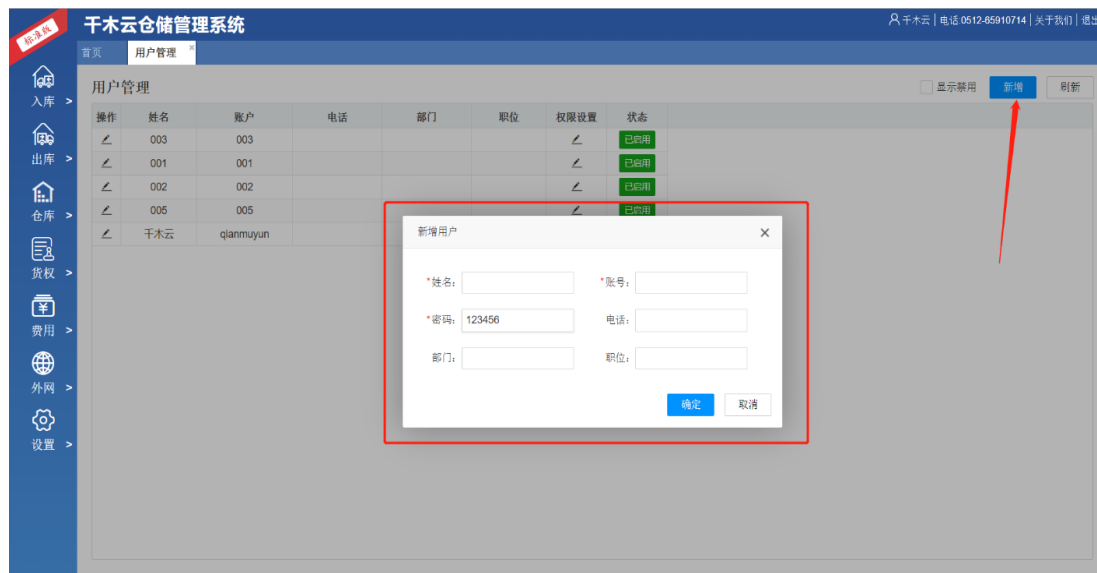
标准版

千木云仓储管理系统

千木云 | 电话 0512-65910714 | 关于我们 | 退出

入库 >
出库 >
仓库 >
货权 >
费用 >
外网 >
设置 >

首页
用户管理 ×

用户管理

显示禁用
新增
刷新

| 操作 | 姓名 | 账户 | 电话 | 部门 | 职位 | 权限设置 | 状态 |
|---|---|---|---|---|---|---|---|
| ✎ | 003 | 003 | | | | ✎ | 已启用 |
| ✎ | 001 | 001 | | | | ✎ | 已启用 |
| ✎ | 002 | 002 | | | | ✎ | 已启用 |
| ✎ | 005 | 005 | | | | ✎ | 已启用 |
| ✎ | 千木云 | qianmuyun | | | | | |

新增用户
×

*姓名:
*账号:
*密码: 123456
电话:
部门:
职位:

确定
取消